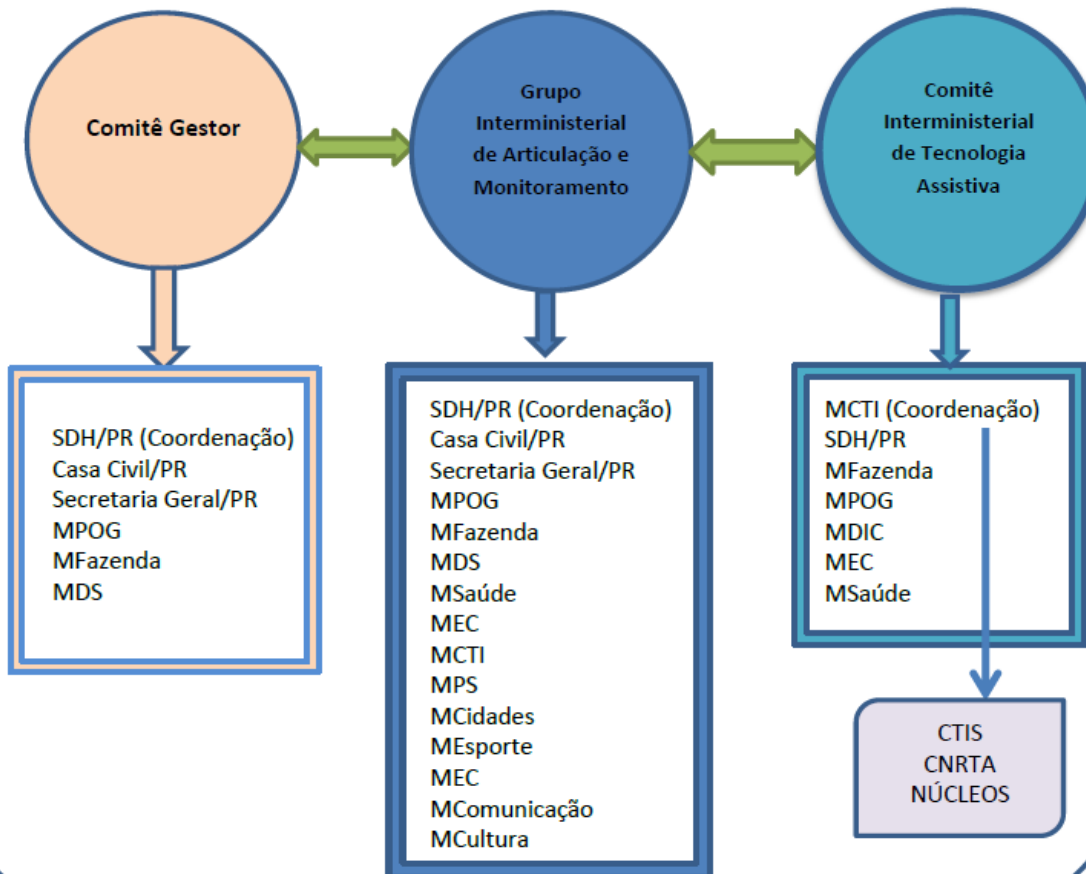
Comitê Gestor

Grupo Interministerial de Articulação e Monitoramento

Comitê Interministerial de Tecnologia Assistiva

SDH/PR (Coordenação)
Casa Civil/PR
Secretaria Geral/PR
MPOG
MFazenda
MDS

SDH/PR (Coordenação)
Casa Civil/PR
Secretaria Geral/PR
MPOG
MFazenda
MDS
MSaúde
MEC
MCTI
MPS
MCidades
MEsporte
MEC
MComunicação
MCultura

MCTI (Coordenação)
SDH/PR
MFazenda
MPOG
MDIC
MEC
MSaúde

CTIS
CNRTA
NÚCLEOS